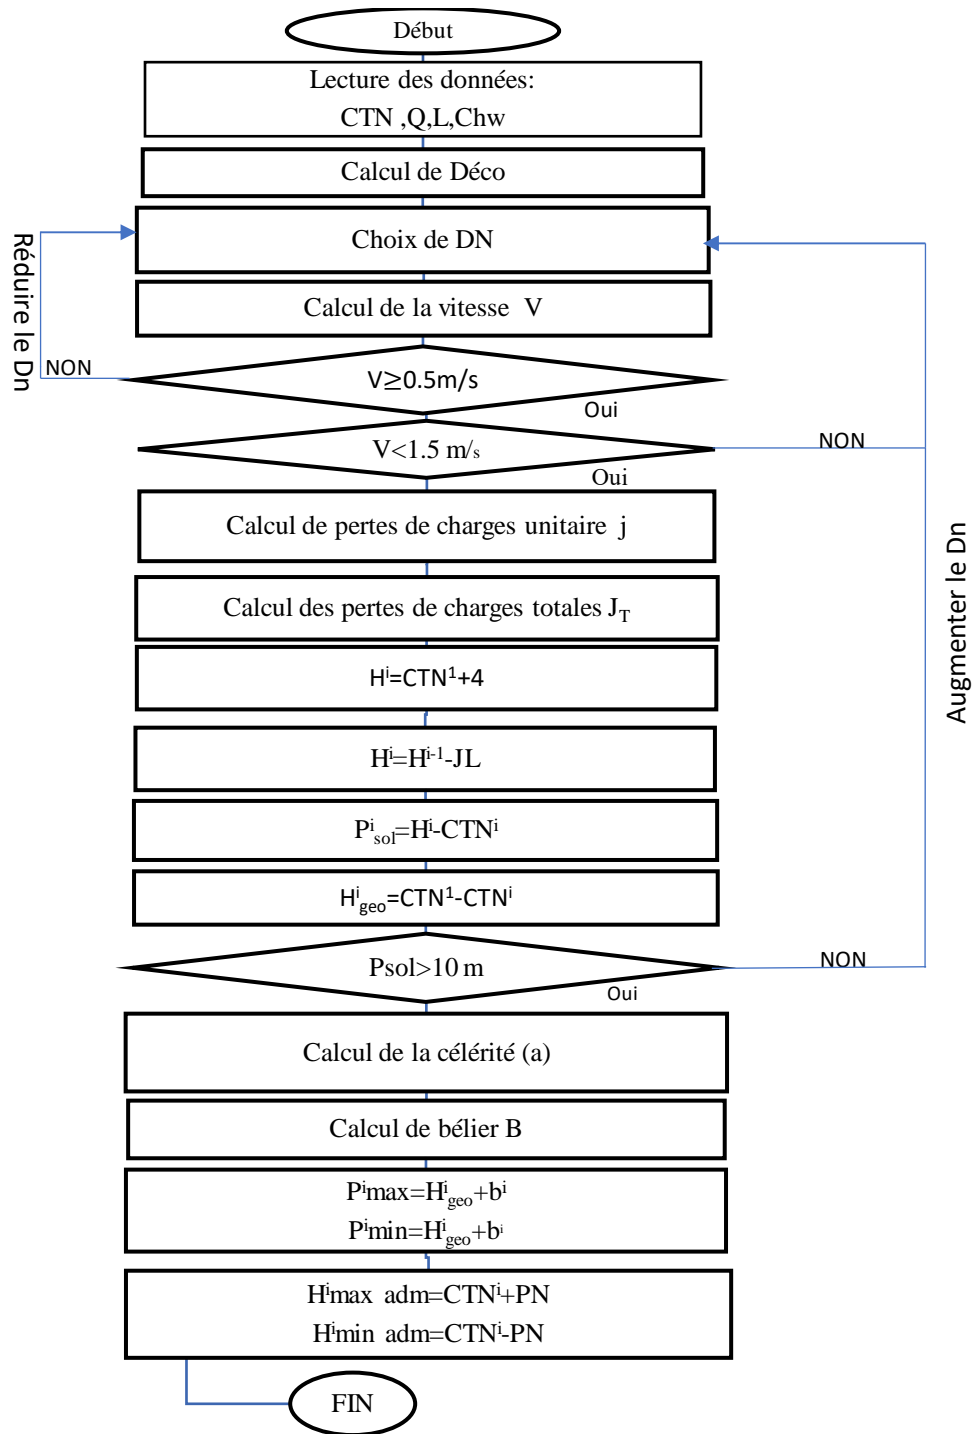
Début

Lecture des données:
CTN ,Q,L,Chw

Calcul de Déco

Réduire le Dn

Choix de DN

Calcul de la vitesse V

NON

$V \geq 0.5 m/s$

Oui

$V<1.5$ m/s

NON

Oui

Calcul de pertes de charges unitaire j

Calcul des pertes de charges totales $J_T$

Augmenter le Dn

$H^i$=$CTN^1$+4

$H^i$=$H^{i-1}$-JL

$P^i_{sol}$=$H^i$-$CTN^i$

$H^i_{geo}$=$CTN^1$-$CTN^i$

Psol>10 m

NON

Oui

Calcul de la célérité (a)

Calcul de bélier B

$P^i$max=$H^i_{geo}$+$b^i$
$P^i$min=$H^i_{geo}$+$b^i$

$H^i$max adm=$CTN^i$+PN
$H^i$min adm=$CTN^i$-PN

FIN